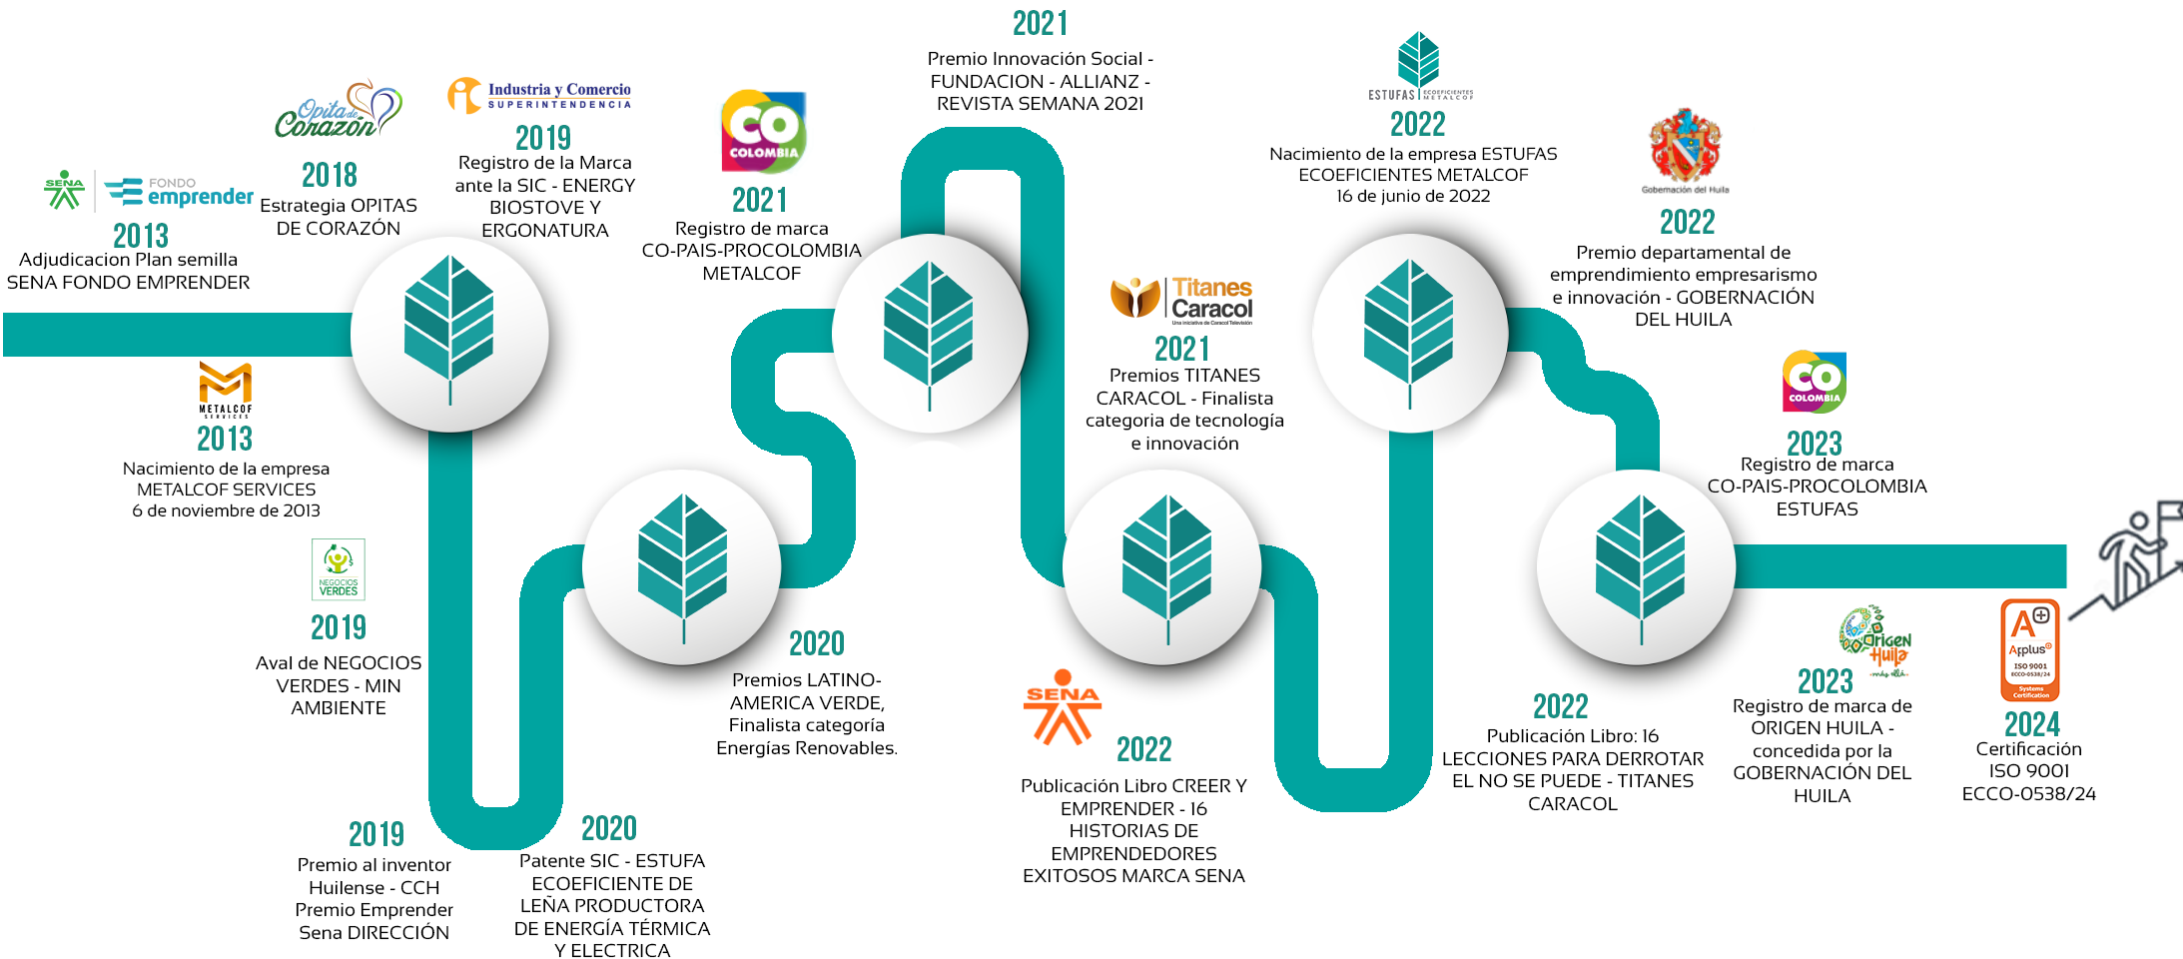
SENA
FONDO emprender
2013
Adjudicacion Plan semilla SENA FONDO EMPRENDER

Opita de Corazón
2018
Estrategia OPITAS DE CORAZÓN

Industria y Comercio SUPERINTENDENCIA
2019
Registro de la Marca ante la SIC - ENERGY BIOSTOVE Y ERGONATURA

CO COLOMBIA
2021
Registro de marca CO-PAIS-PROCOLOMBIA METALCOF

2021
Premio Innovación Social - FUNDACION - ALLIANZ - REVISTA SEMANA 2021

ESTUFAS ECOEFICIENTES METALCOF
2022
Nacimiento de la empresa ESTUFAS ECOEFICIENTES METALCOF 16 de junio de 2022

Gobernación del Huila
2022
Premio departamental de emprendimiento empresarismo e innovación - GOBERNACIÓN DEL HUILA

METALCOF SERVICES
2013
Nacimiento de la empresa METALCOF SERVICES 6 de noviembre de 2013

NEGOCIOS VERDES
2019
Aval de NEGOCIOS VERDES - MIN AMBIENTE

2019
Premio al inventor Huilense - CCH Premio Emprender Sena DIRECCIÓN

2020
Patente SIC - ESTUFA ECOEFICIENTE DE LEÑA PRODUCTORA DE ENERGÍA TÉRMICA Y ELECTRICA

2020
Premios LATINO-AMERICA VERDE, Finalista categoría Energías Renovables.

Titanes Caracol
2021
Premios TITANES CARACOL - Finalista categoria de tecnología e innovación

SENA
2022
Publicación Libro CREER Y EMPRENDER - 16 HISTORIAS DE EMPRENDEDORES EXITOSOS MARCA SENA

2022
Publicación Libro: 16 LECCIONES PARA DERROTAR EL NO SE PUEDE - TITANES CARACOL

CO COLOMBIA
2023
Registro de marca CO-PAIS-PROCOLOMBIA ESTUFAS

Origen Huila
2023
Registro de marca de ORIGEN HUILA - concedida por la GOBERNACIÓN DEL HUILA

A+ Applus ISO 9001 ECCO-0538/24
2024
Certificación ISO 9001 ECCO-0538/24